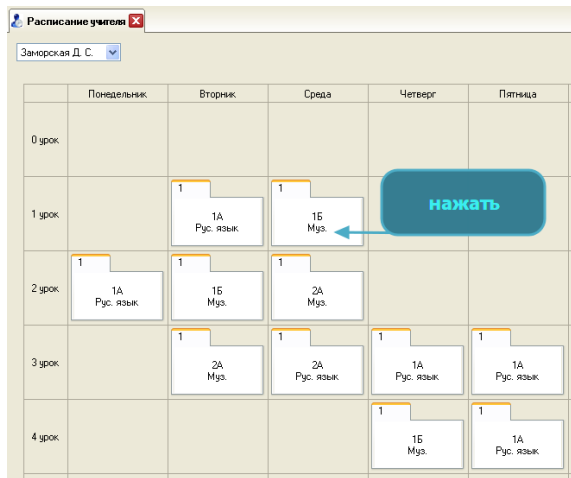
Расписание учителя

Заморская Д. С.

| | Понедельник | Вторник | Среда | Четверг | Пятница |
|---|---|---|---|---|---|
| 0 урок | | | | | |
| 1 урок | | 1 1А Рус. язык | 1 1Б Муз. | | |
| 2 урок | 1 1А Рус. язык | 1 1Б Муз. | 1 2А Муз. | | |
| 3 урок | | 1 2А Муз. | 1 2А Рус. язык | 1 1А Рус. язык | 1 1А Рус. язык |
| 4 урок | | | | 1 1Б Муз. | 1 1А Рус. язык |

нажать